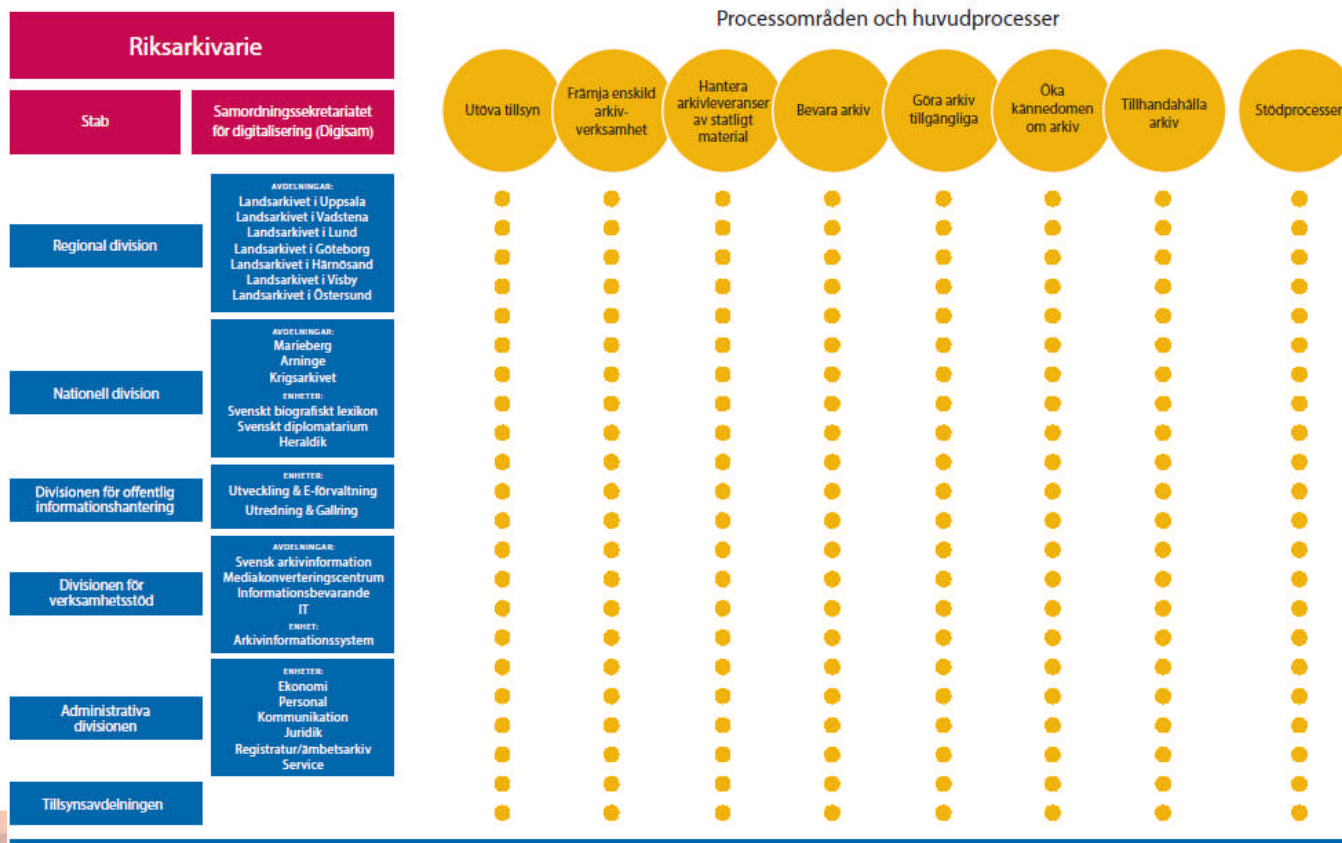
Riksarkivarie

Stab

Samordningssekretariatet för digitalisering (Digisam)

Regional division

AVDELNINGAR:
Landsarkivet i Uppsala
Landsarkivet i Vadstena
Landsarkivet i Lund
Landsarkivet i Göteborg
Landsarkivet i Härnösand
Landsarkivet i Visby
Landsarkivet i Östersund

Nationell division

AVDELNINGAR:
Marieberg
Arninge
Krigsarkivet
ENHETER:
Svenskt biografiskt lexikon
Svenskt diplomatarium
Heraldik

Divisionen för offentlig informationshantering

ENHETER:
Utveckling & E-förvaltning
Utredning & Gallring

Divisionen för verksamhetsstöd

AVDELNINGAR:
Svensk arkivinformation
Mediakonverteringscentrum
Informationsbevarande
IT
ENHET:
Arkivinformationssystem

Administrativa divisionen

ENHETER:
Ekonomi
Personal
Kommunikation
Juridik
Registratur/ämbetsarkiv
Service

Tillsynsavdelningen

Processområden och huvudprocesser

Utöva tillsyn

Främja enskild arkivverksamhet

Hantera arkivleveranser av statligt material

Bevara arkiv

Göra arkiv tillgängliga

Öka kännedomen om arkiv

Tillhandahålla arkiv

Stödprocesser